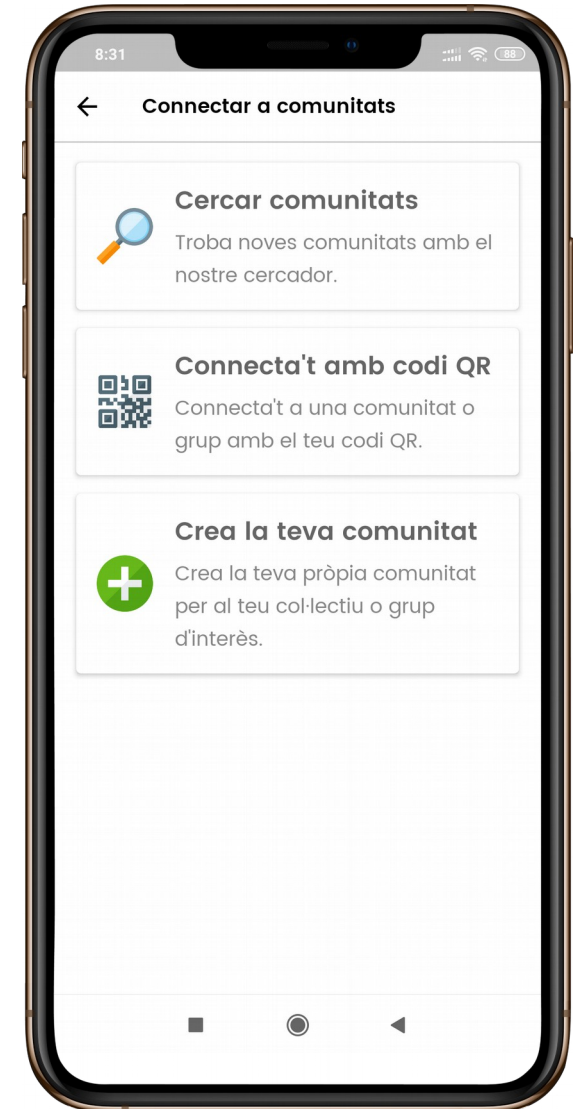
8:31 88

Connectar a comunitats

Cercar comunitats
Troba noves comunitats amb el nostre cercador.

Connecta't amb codi QR
Connecta't a una comunitat o grup amb el teu codi QR.

Crea la teva comunitat
Crea la teva pròpia comunitat per al teu col·lectiu o grup d'interès.